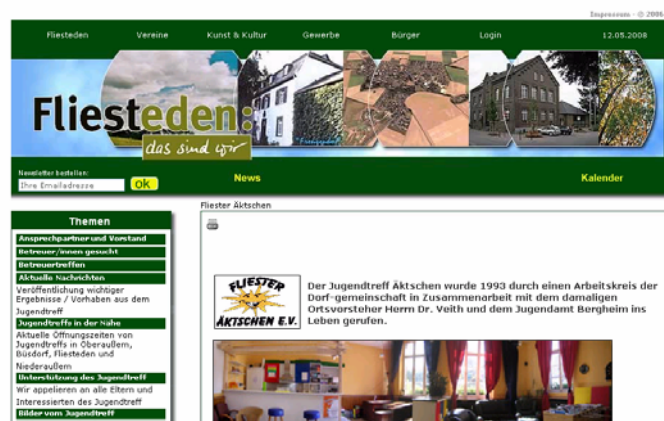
Impressum - © 2006

Fliesteden Vereine Kunst & Kultur Gewerbe Bürger Login 12.05.2008

Fliesteden: das sind wir

Newsletter bestellen:
Ihre Emailadresse
ok

News

Kalender

Themen

Ansprechpartner und Vorstand

Betreuer/innen gesucht

Betreuertreffen

Aktuelle Nachrichten

Veröffentlichung wichtiger Ergebnisse / Vorhaben aus dem Jugendtreff

Jugendtreffs in der Nähe

Aktuelle Öffnungszeiten von Jugendtreffs in Oberaußem, Büsdorf, Fliesteden und Niederaußem

Unterstützung des Jugendtreff

Wir appellieren an alle Eltern und Interessierten des Jugendtreff

Bilder vom Jugendtreff

Fliester Äktschen

FLIESTER ÄKTSCHEN E.V.

Der Jugendtreff Äktschen wurde 1993 durch einen Arbeitskreis der Dorf-gemeinschaft in Zusammenarbeit mit dem damaligen Ortsvorsteher Herrn Dr. Veith und dem Jugendamt Bergheim ins Leben gerufen.